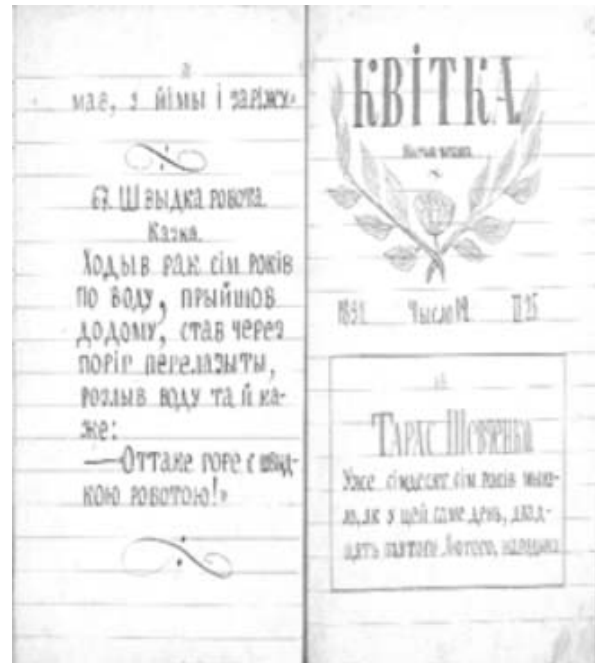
a
мае, з йімы і заряжу»

67. Швыдка робота.
Казка.

Ходыв рак сім років по воду, прыйшов додому, став через поріг перелазыты, розлыв воду та й каже:
— Оттаке горе є швыдкою роботою!»

КВІТКА
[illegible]

1891 Число 14 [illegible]

a

Тарас Шевченко

Уже сімдесят сім років мынуло, як у цей саме день, дзвадцять пятого лютого, народывся